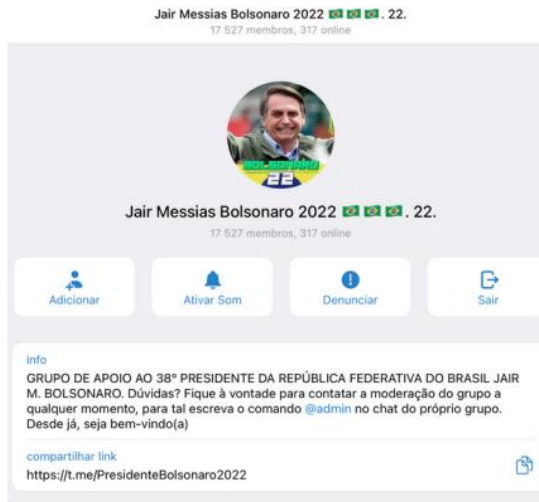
Jair Messias Bolsonaro 2022 🇧🇷🇧🇷🇧🇷. 22.
17 527 membros, 317 online

BOLSONARO
22

Jair Messias Bolsonaro 2022 🇧🇷🇧🇷🇧🇷. 22.
17 527 membros, 317 online

Adicionar
Ativar Som
Denunciar
Sair

info
GRUPO DE APOIO AO 38º PRESIDENTE DA REPÚBLICA FEDERATIVA DO BRASIL JAIR M. BOLSONARO. Dúvidas? Fique à vontade para contatar a moderação do grupo a qualquer momento, para tal escreva o comando @admin no chat do próprio grupo. Desde já, seja bem-vindo(a)

compartilhar link
https://t.me/PresidenteBolsonaro2022